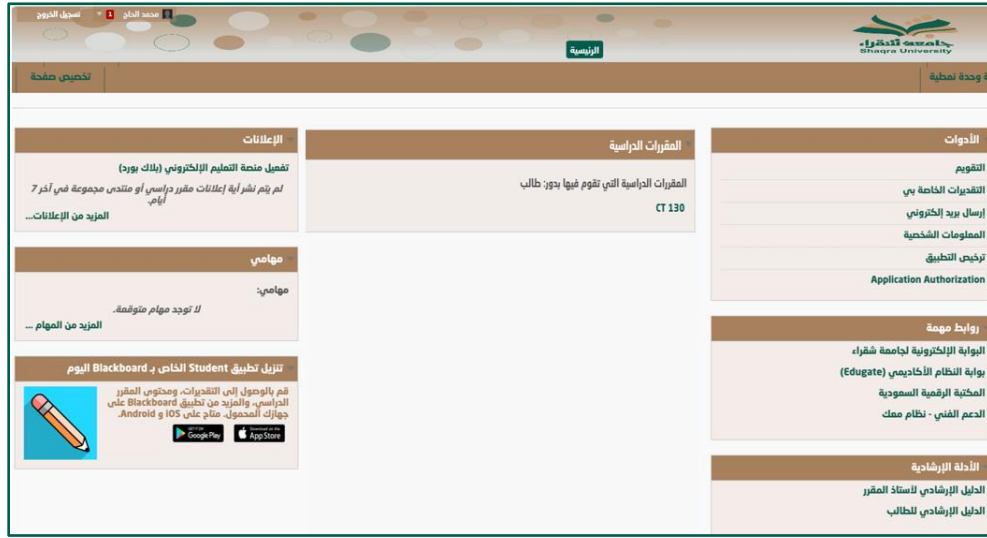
محمد الحاج 1 تسجيل الخروج

جامعة شقراء
Shaqra University

الرئيسية

وحدة نمطية

تخصيص صفحة

الأدوات

التقويم

التقديرات الخاصة بي

إرسال بريد إلكتروني

المعلومات الشخصية

ترخيص التطبيق

Application Authorization

روابط مهمة

البوابة الإلكترونية لجامعة شقراء

بوابة النظام الأكاديمي (Edugate)

المكتبة الرقمية السعودية

الدعم الفني - نظام معك

الأدلة الإرشادية

الدليل الإرشادي لأستاذ المقرر

الدليل الإرشادي للطالب

المقررات الدراسية

المقررات الدراسية التي تقوم فيها بدور: طالب

CT 130

الإعلانات

تفعيل منصة التعليم الإلكتروني (بلاك بورد)

لم يتم نشر أية إعلانات مقرر دراسي أو منتدى مجموعة في آخر 7 أيام.

المزيد من الإعلانات...

مهامي

مهامي:

لا توجد مهام متوقعة.

المزيد من المهام ...

تنزيل تطبيق Student الخاص بـ Blackboard اليوم

قم بالوصول إلى التقديرات، ومحتوى المقرر الدراسي، والمزيد من تطبيق Blackboard على جهازك المحمول. متاح على iOS و Android.

GET IT ON Google Play

Download on the App Store